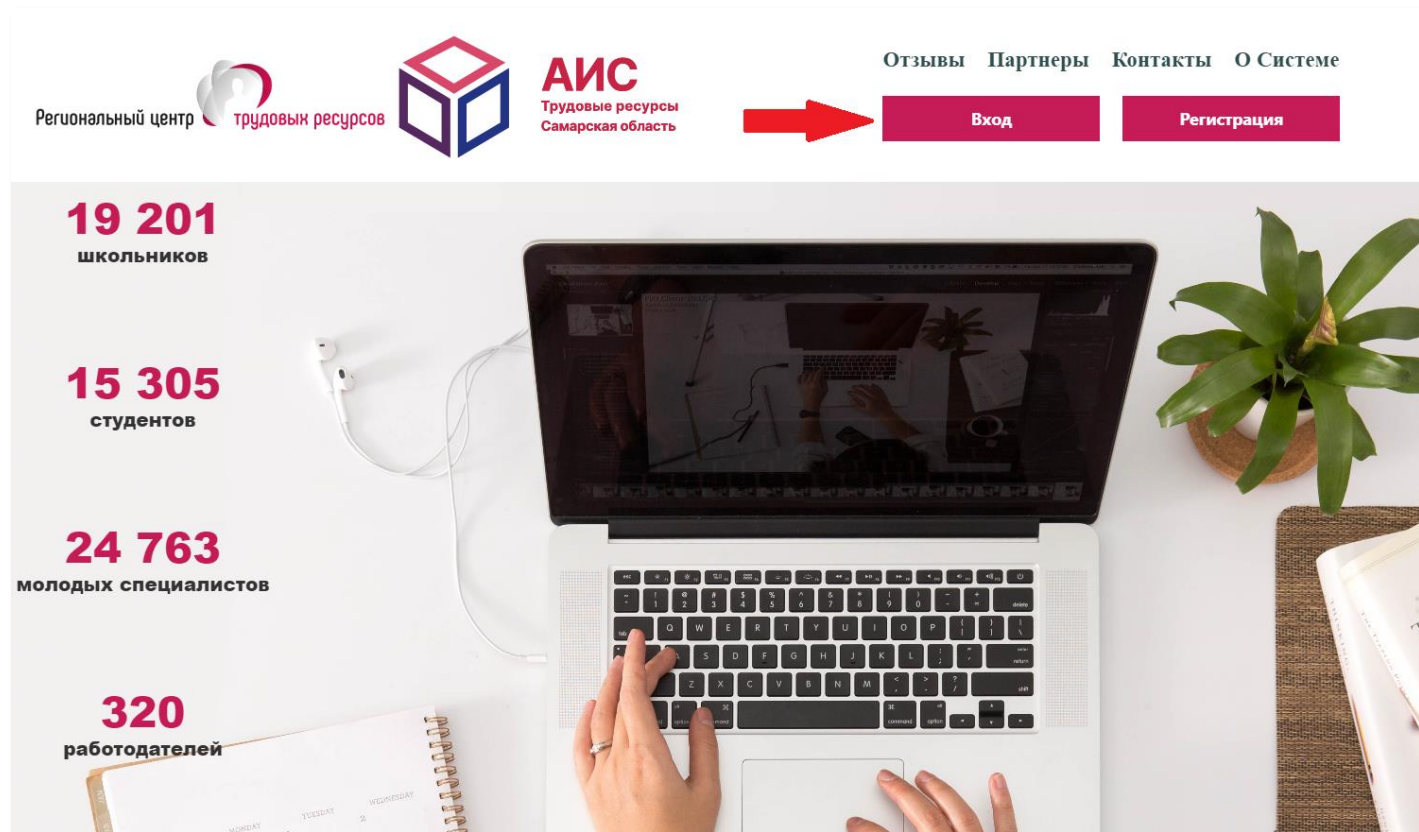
Региональный центр трудовых ресурсов

АИС
Трудовые ресурсы
Самарская область

Отзывы Партнеры Контакты О Системе

Вход

Регистрация

19 201
школьников

15 305
студентов

24 763
молодых специалистов

320
работодателей